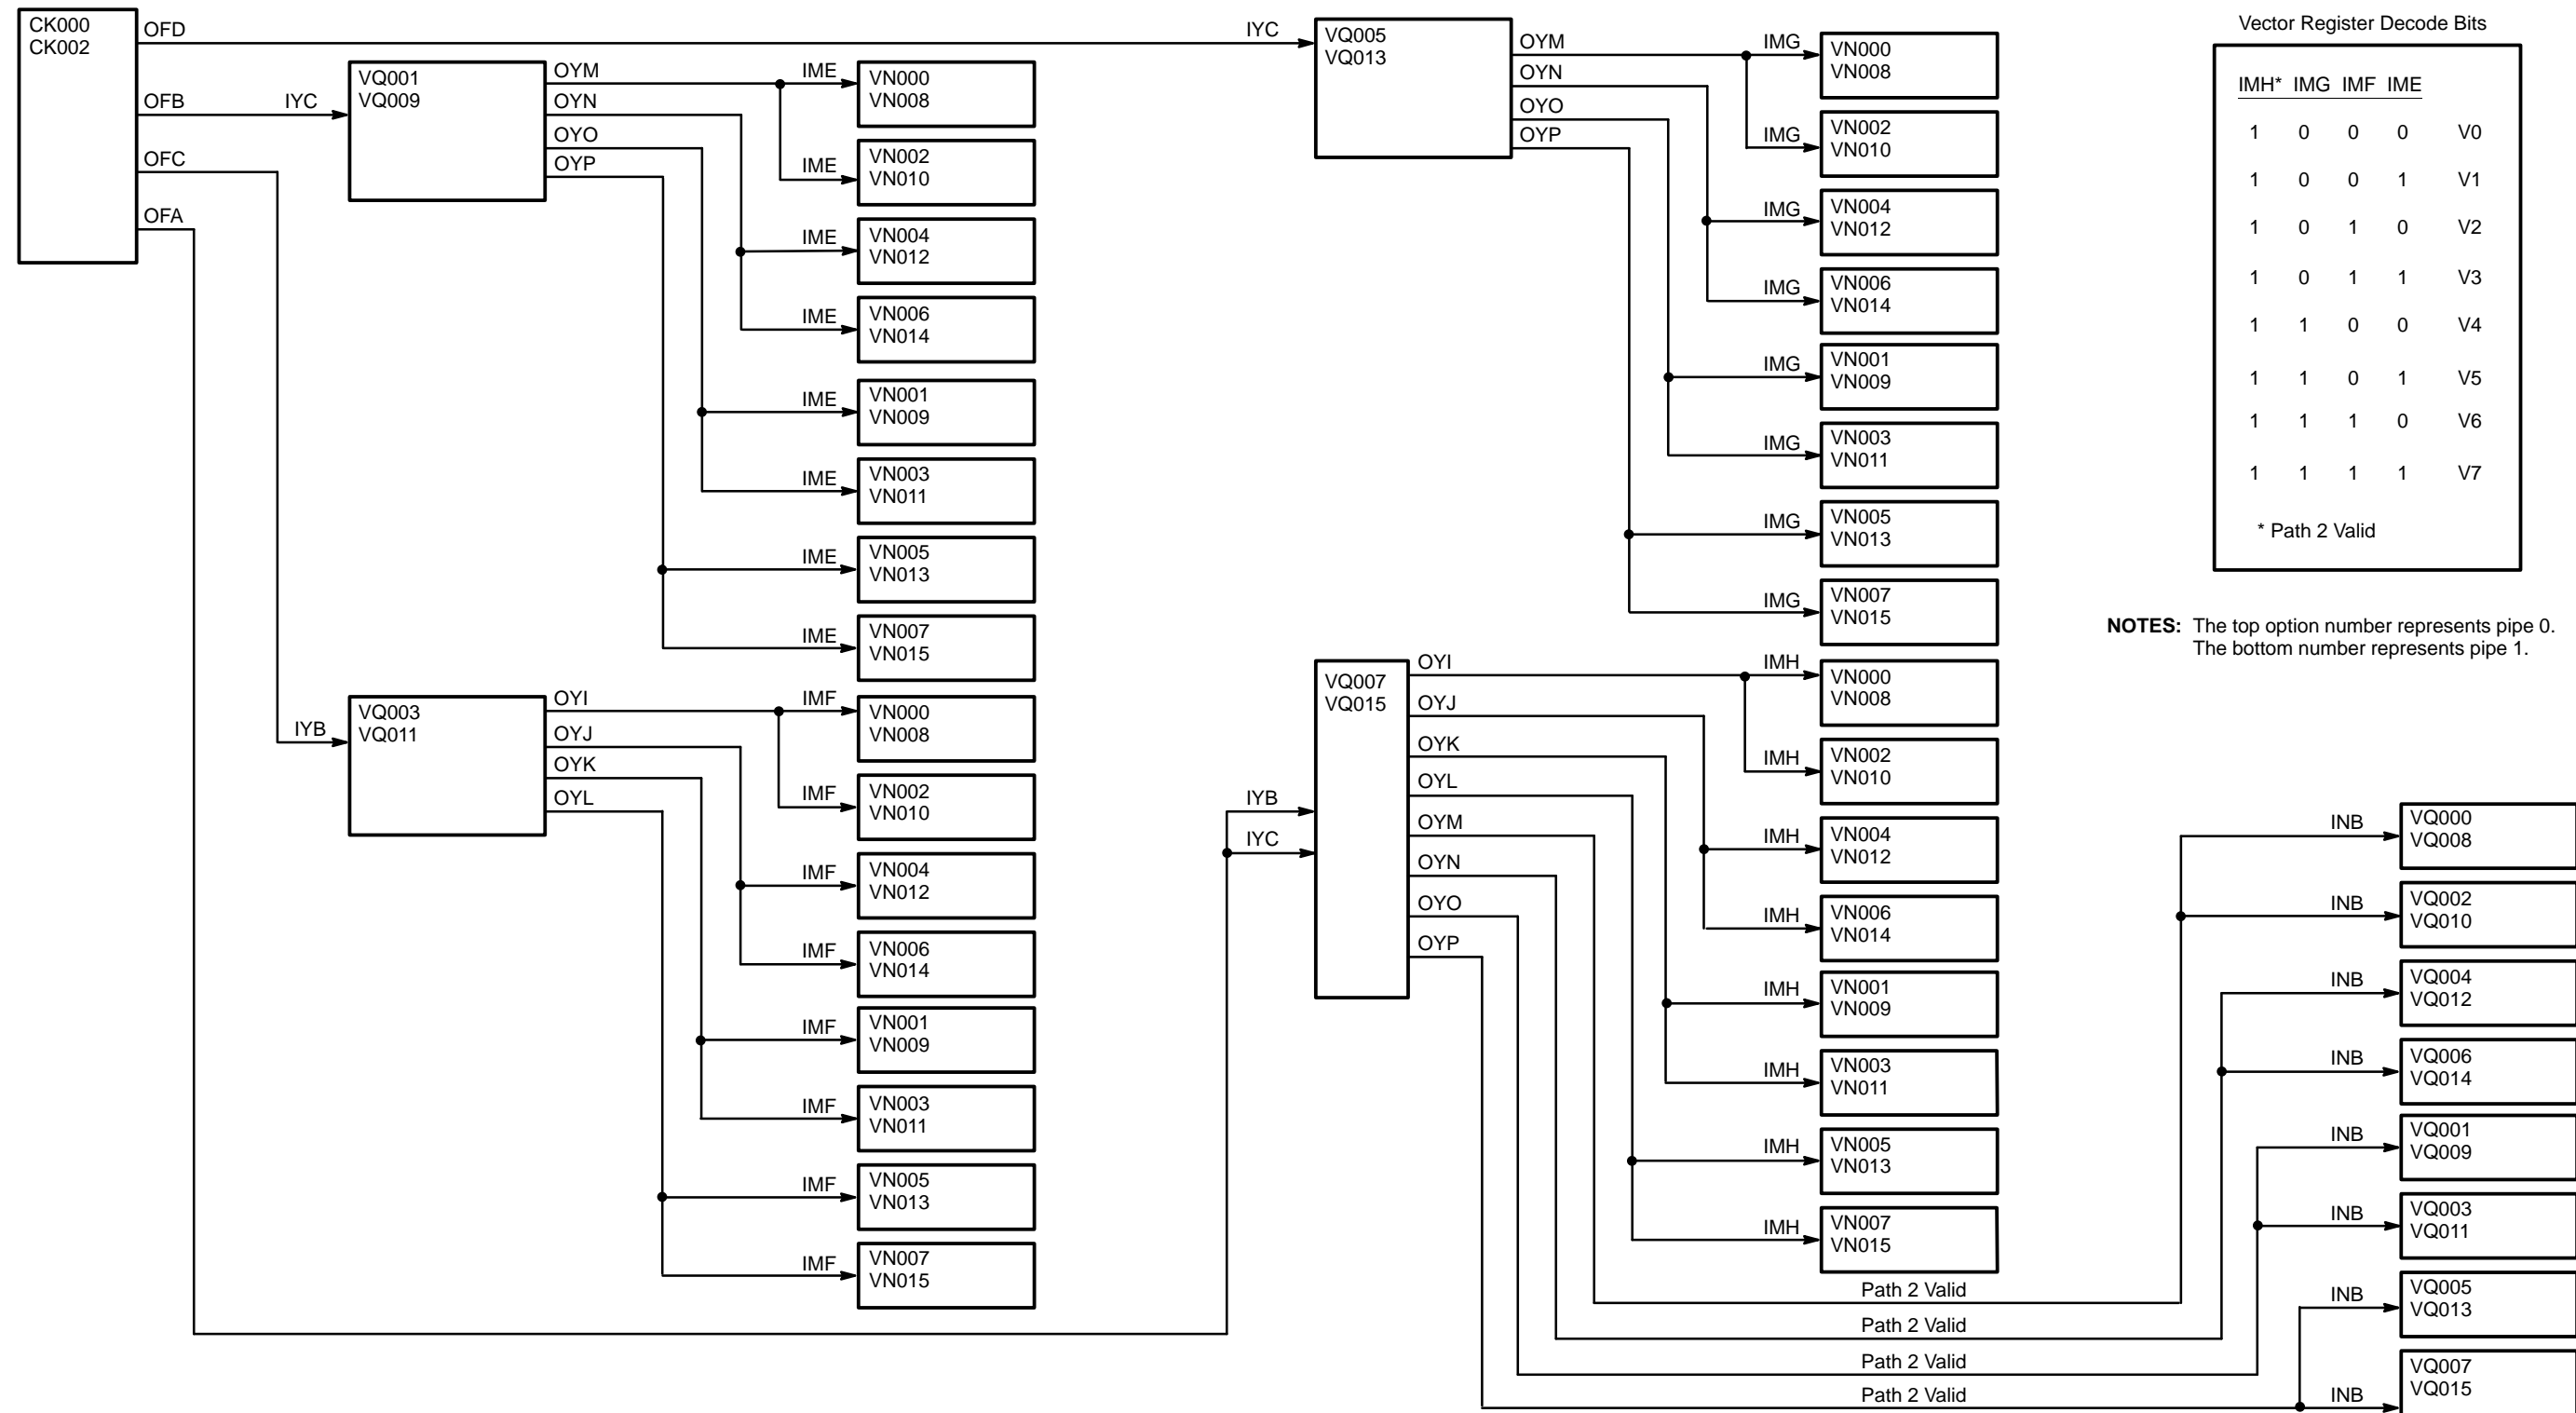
CK000
CK002

OFD
OFB
OFC
OFA

IYC
VQ001
VQ009
OYM
OYN
OYO
OYP

IME VN000 VN008
IME VN002 VN010
IME VN004 VN012
IME VN006 VN014
IME VN001 VN009
IME VN003 VN011
IME VN005 VN013
IME VN007 VN015

IYB
VQ003
VQ011
OYI
OYJ
OYK
OYL

IMF VN000 VN008
IMF VN002 VN010
IMF VN004 VN012
IMF VN006 VN014
IMF VN001 VN009
IMF VN003 VN011
IMF VN005 VN013
IMF VN007 VN015

IYC
VQ005
VQ013
OYM
OYN
OYO
OYP

IMG VN000 VN008
IMG VN002 VN010
IMG VN004 VN012
IMG VN006 VN014
IMG VN001 VN009
IMG VN003 VN011
IMG VN005 VN013
IMG VN007 VN015

IYB
IYC
VQ007
VQ015
OYI
OYJ
OYK
OYL
OYM
OYN
OYO
OYP

IMH VN000 VN008
IMH VN002 VN010
IMH VN004 VN012
IMH VN006 VN014
IMH VN001 VN009
IMH VN003 VN011
IMH VN005 VN013
IMH VN007 VN015

Path 2 Valid
Path 2 Valid
Path 2 Valid
Path 2 Valid

INB VQ000 VQ008
INB VQ002 VQ010
INB VQ004 VQ012
INB VQ006 VQ014
INB VQ001 VQ009
INB VQ003 VQ011
INB VQ005 VQ013
INB VQ007 VQ015

Vector Register Decode Bits

| IMH* | IMG | IMF | IME | |
|---|---|---|---|---|
| 1 | 0 | 0 | 0 | V0 |
| 1 | 0 | 0 | 1 | V1 |
| 1 | 0 | 1 | 0 | V2 |
| 1 | 0 | 1 | 1 | V3 |
| 1 | 1 | 0 | 0 | V4 |
| 1 | 1 | 0 | 1 | V5 |
| 1 | 1 | 1 | 0 | V6 |
| 1 | 1 | 1 | 1 | V7 |

* Path 2 Valid

NOTES: The top option number represents pipe 0. The bottom number represents pipe 1.